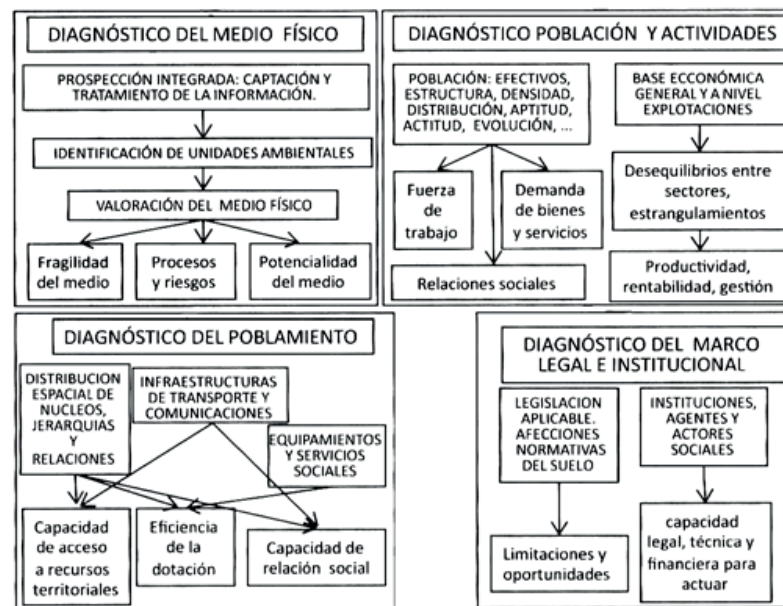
DIAGNÓSTICO DEL MEDIO FÍSICO

PROSPECCIÓN INTEGRADA: CAPTACIÓN Y TRATAMIENTO DE LA INFORMACIÓN.

IDENTIFICACIÓN DE UNIDADES AMBIENTALES

VALORACIÓN DEL MEDIO FÍSICO

Fragilidad del medio

Procesos y riesgos

Potencialidad del medio

DIAGNÓSTICO POBLACIÓN Y ACTIVIDADES

POBLACIÓN: EFECTIVOS, ESTRUCTURA, DENSIDAD, DISTRIBUCIÓN, APTITUD, ACTITUD, EVOLUCIÓN, ...

Fuerza de trabajo

Demanda de bienes y servicios

Relaciones sociales

BASE ECONÓMICA GENERAL Y A NIVEL EXPLOTACIONES

Desequilibrios entre sectores, estrangulamientos

Productividad, rentabilidad, gestión

DIAGNÓSTICO DEL POBLAMIENTO

DISTRIBUCION ESPACIAL DE NUCLEOS, JERARQUIAS Y RELACIONES

INFRAESTRUCTURAS DE TRANSPORTE Y COMUNICACIONES

EQUIPAMIENTOS Y SERVICIOS SOCIALES

Capacidad de acceso a recursos territoriales

Eficiencia de la dotación

Capacidad de relación social

DIAGNÓSTICO DEL MARCO LEGAL E INSTITUCIONAL

LEGISLACION APLICABLE. AFECCIONES NORMATIVAS DEL SUELO

Limitaciones y oportunidades

INSTITUCIONES, AGENTES Y ACTORES SOCIALES

capacidad legal, técnica y financiera para actuar